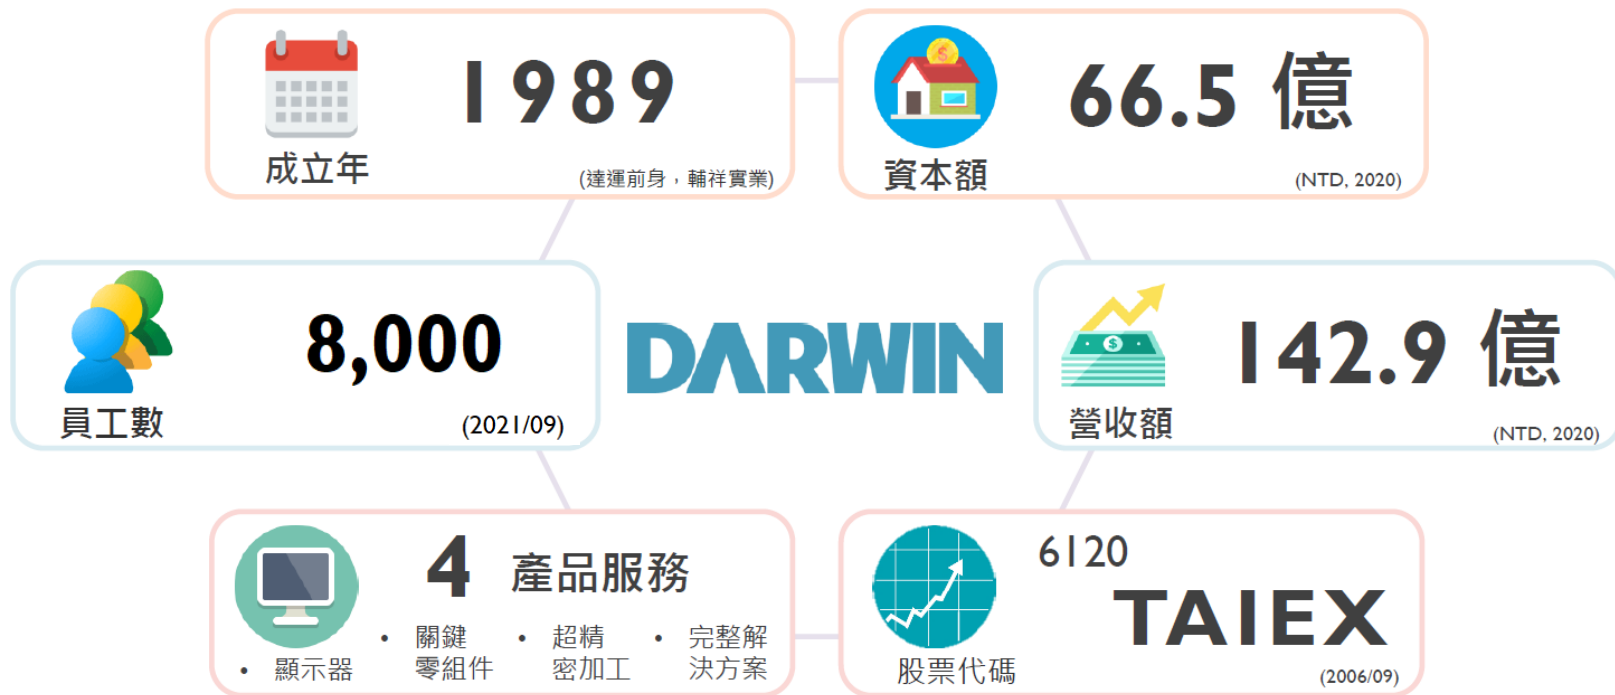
成立年
1989
(達運前身，輔祥實業)

資本額
66.5 億
(NTD, 2020)

員工數
8,000
(2021/09)

DARWIN

營收額
142.9 億
(NTD, 2020)

4 產品服務
• 顯示器
• 關鍵零組件
• 超精密加工
• 完整解決方案

股票代碼
6120
TAIEX
(2006/09)